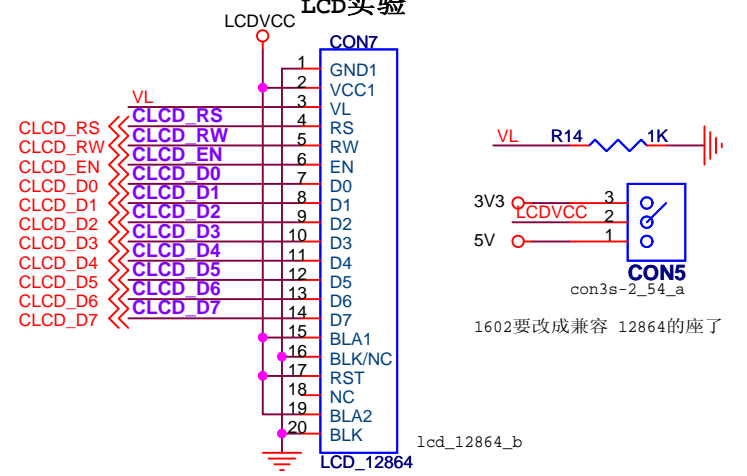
LCD实验
LCDVCC
CON7
1 GND1
2 VCC1
VL
3 VL
CLCD_RS
CLCD_RS
4 RS
CLCD_RW
CLCD_RW
5 RW
CLCD_EN
CLCD_EN
6 EN
CLCD_D0
CLCD_D0
7 D0
CLCD_D1
CLCD_D1
8 D1
CLCD_D2
CLCD_D2
9 D2
CLCD_D3
CLCD_D3
10 D3
CLCD_D4
CLCD_D4
11 D4
CLCD_D5
CLCD_D5
12 D5
CLCD_D6
CLCD_D6
13 D6
CLCD_D7
CLCD_D7
14 D7
15 BLA1
16 BLK/NC
17 RST
18 NC
19 BLA2
20 BLK
LCD_12864
lcd_12864_b
VL R14 1K
3V3 3
LCDVCC 2
5V 1
CON5
con3s-2_54_a
1602要改成兼容 12864的座了